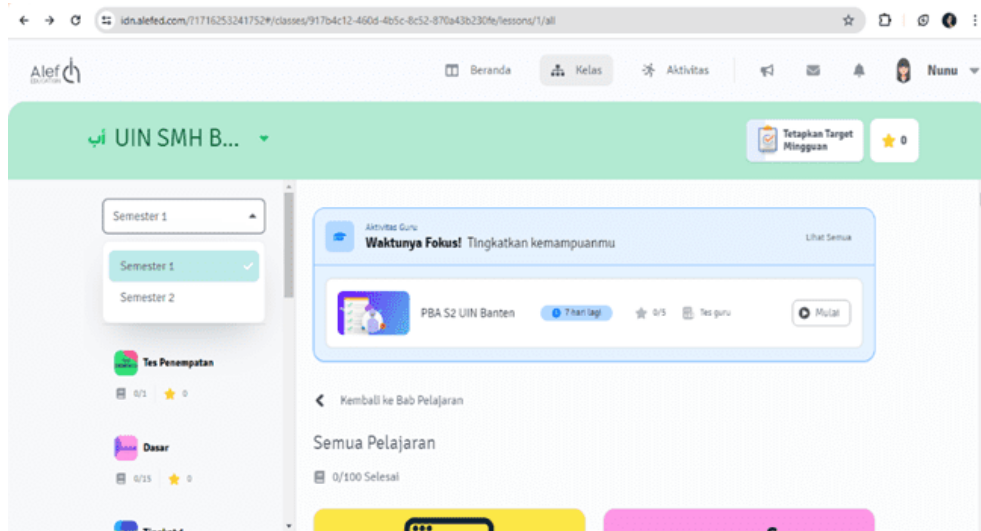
idn.alefed.com/?1716253241752#/classes/917b4c12-460d-4b5c-8c52-870a43b230fe/lessons/1/all

Alef EDUCATION

Beranda Kelas Aktivitas Nunu

أب UIN SMH B...

Tetapkan Target Mingguan

0

Semester 1

Semester 1

Semester 2

Tes Penempatan

0/1 0

Dasar

0/15 0

Tingkat 1

Aktivitas Guru

Waktunya Fokus! Tingkatkan kemampuanmu

Lihat Semua

PBA S2 UIN Banten

7 hari lagi

0/5

Tes guru

Mulai

Kembali ke Bab Pelajaran

Semua Pelajaran

0/100 Selesai